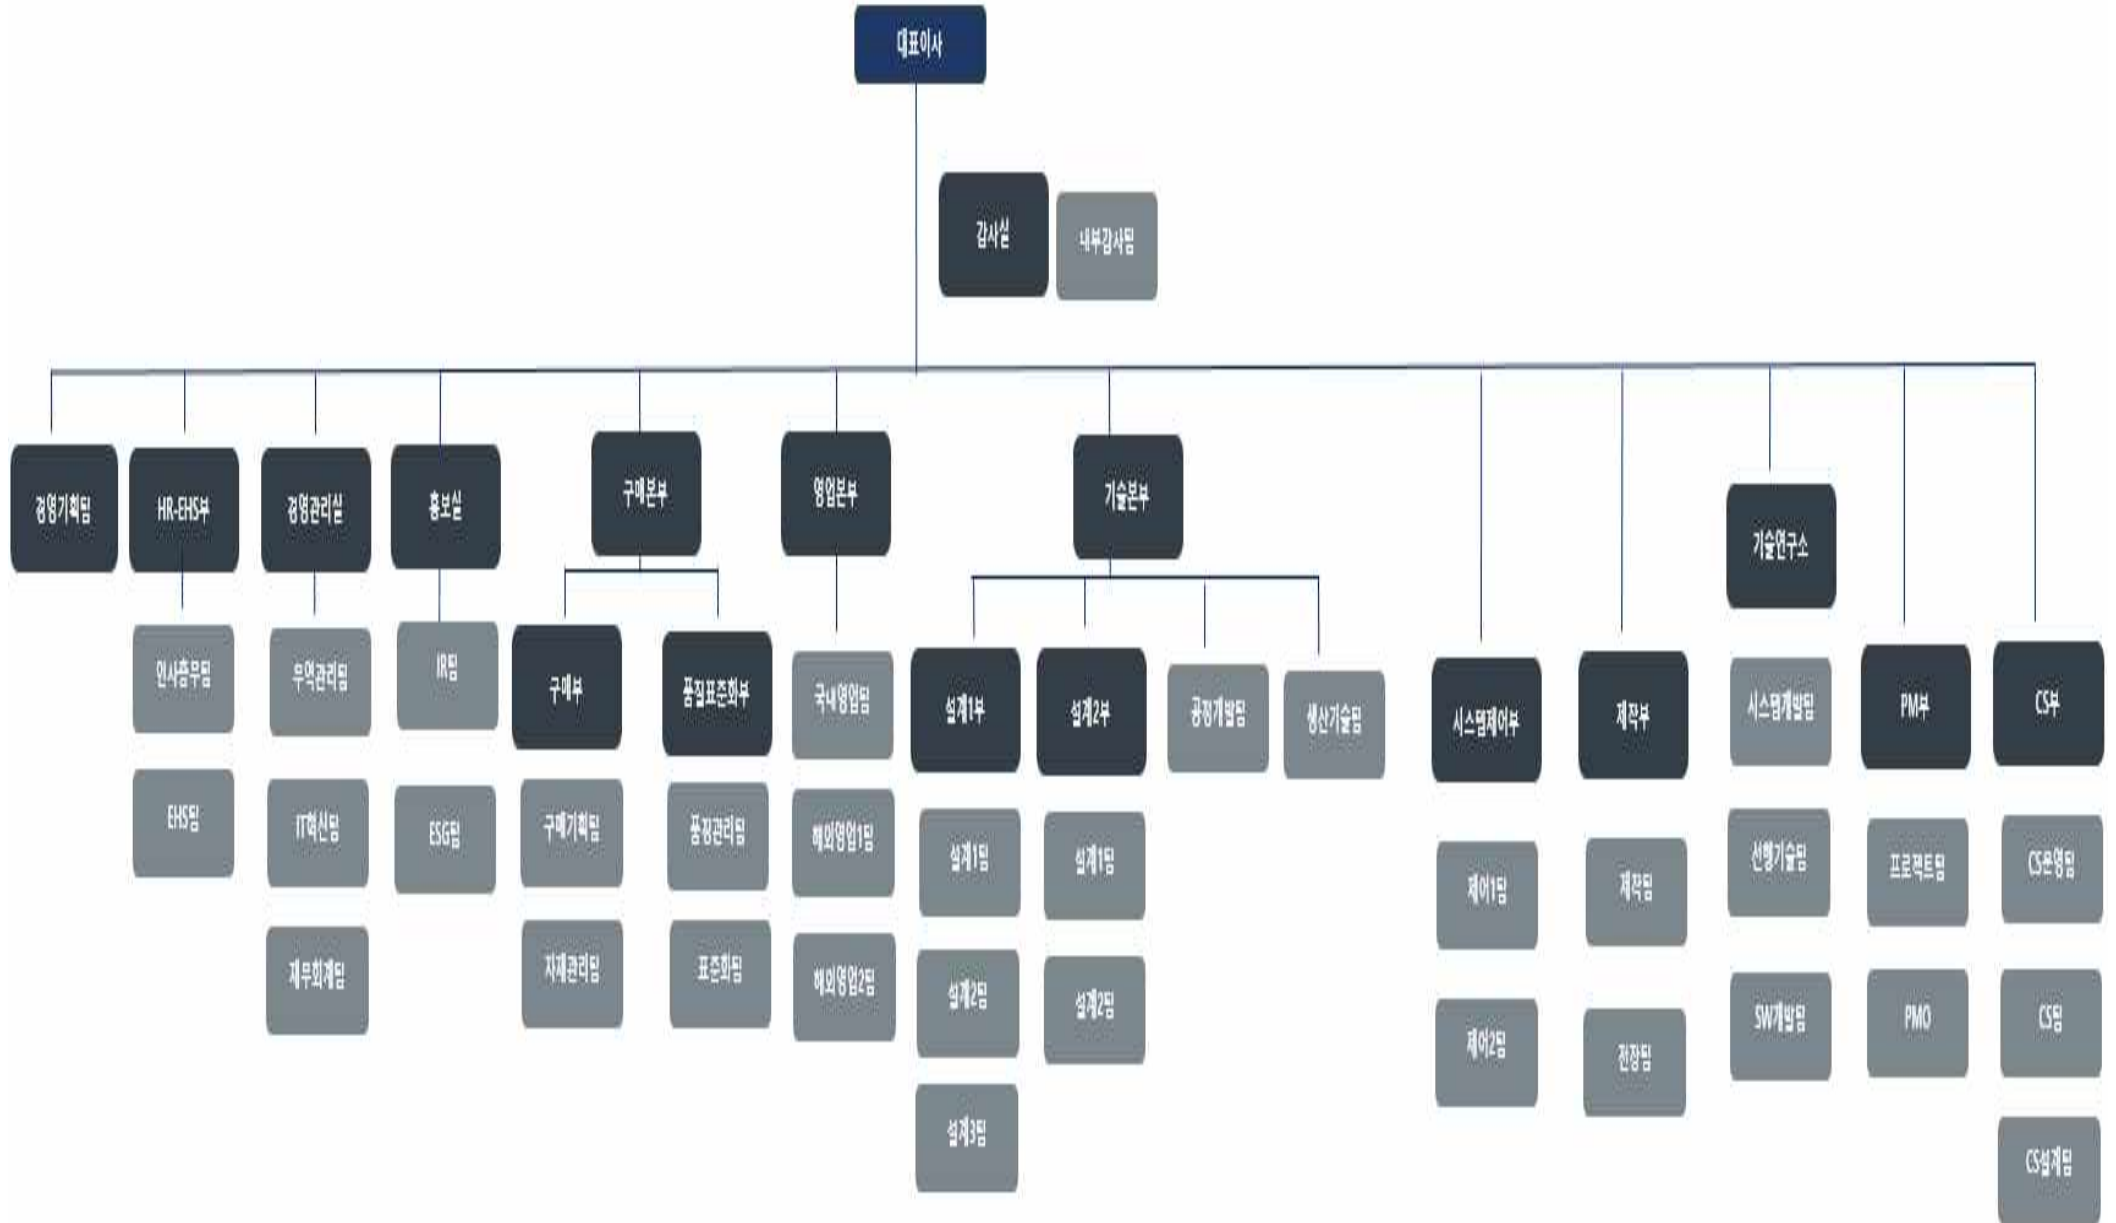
대표이사

감사실
내부감사팀

경영기획팀

HR-EHS부
인사총무팀
EHS팀

경영관리실
무역관리팀
IT혁신팀
재무회계팀

홍보실
IR팀
ESG팀

구매본부
구매부
구매기획팀
자재관리팀
품질표준화부
품질관리팀
표준화팀

영업본부
국내영업팀
해외영업1팀
해외영업2팀

기술본부
설계1부
설계1팀
설계2팀
설계3팀
설계2부
설계1팀
설계2팀
공정개발팀
생산기술팀

시스템제어부
제어1팀
제어2팀

제작부
제작팀
전장팀

기술연구소
시스템개발팀
선행기술팀
SW개발팀

PM부
프로젝트팀
PMO

CS부
CS운영팀
CS팀
CS설계팀